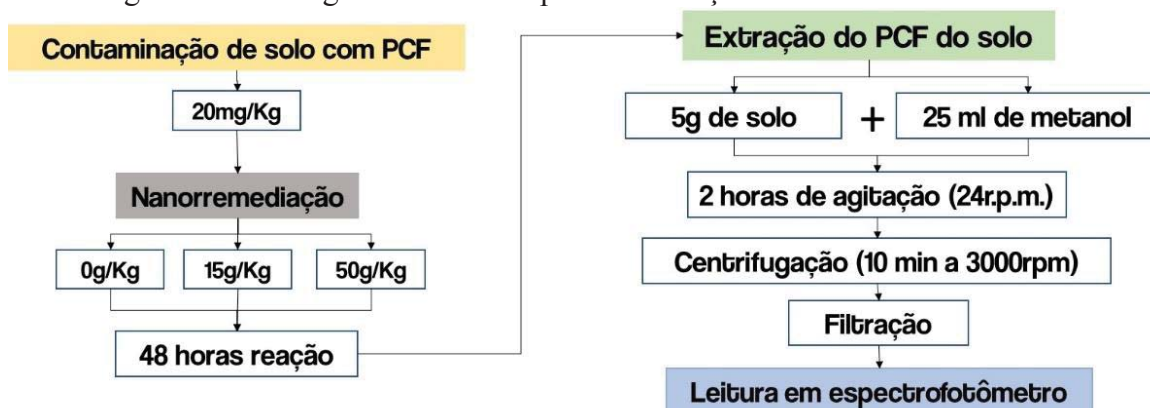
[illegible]

Contaminação de solo com PCF

20mg/Kg

Nanorremediação

0g/Kg

15g/Kg

50g/Kg

48 horas reação

Extração do PCF do solo

5g de solo

+

25 ml de metanol

2 horas de agitação (24r.p.m.)

Centrifugação (10 min a 3000rpm)

Filtração

Leitura em espectrofotômetro